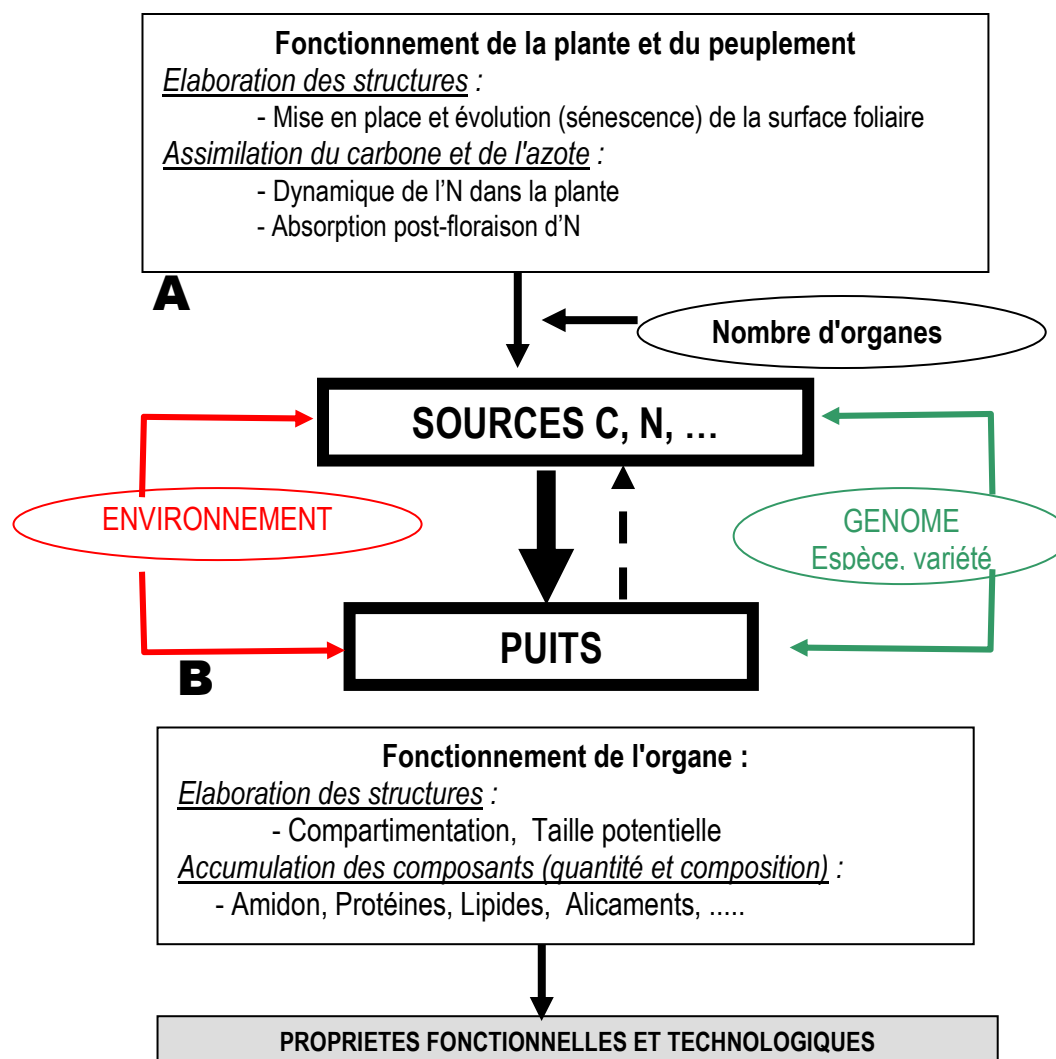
**Fonctionnement de la plante et du peuplement**
*Elaboration des structures :*
- Mise en place et évolution (sénescence) de la surface foliaire
*Assimilation du carbone et de l'azote :*
- Dynamique de l'N dans la plante
- Absorption post-floraison d'N

A

Nombre d'organes

SOURCES C, N, …

ENVIRONNEMENT

GENOME
Espèce, variété

PUITS

B

**Fonctionnement de l'organe :**
*Elaboration des structures :*
- Compartimentation, Taille potentielle
*Accumulation des composants (quantité et composition) :*
- Amidon, Protéines, Lipides, Alicaments, .....

PROPRIETES FONCTIONNELLES ET TECHNOLOGIQUES